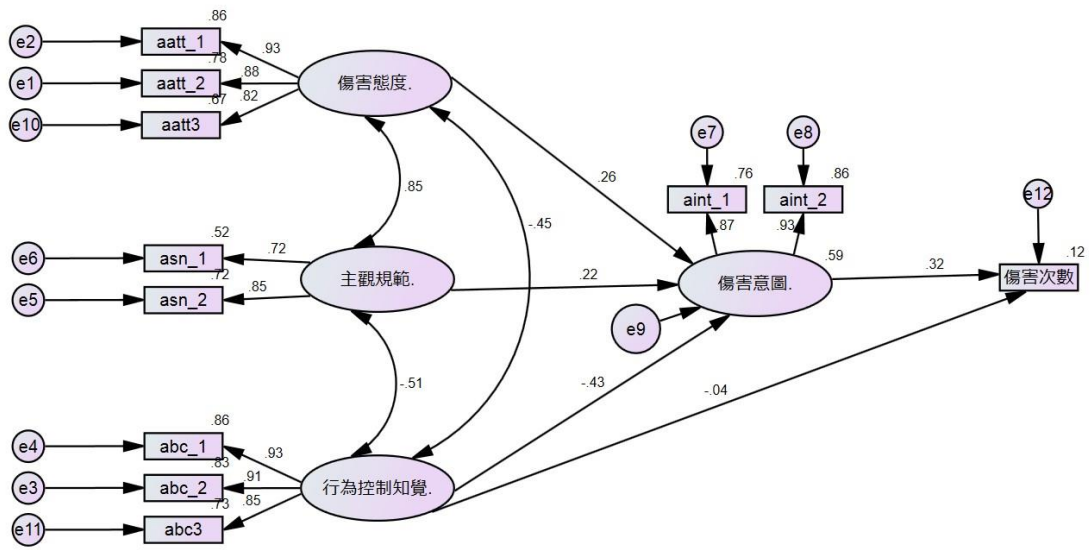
.86
e2
aatt_1
.93
.78
e1
aatt_2
.88
.67
.82
e10
aatt3
傷害態度.
.85
-.45
.26
e7
e8
.76
.86
aint_1
aint_2
.87
.93
e12
.59
.12
.52
e6
asn_1
.72
.72
e5
asn_2
.85
主觀規範.
.22
傷害意圖.
.32
傷害次數
e9
-.51
-.43
-.04
.86
e4
abc_1
.93
.83
.91
e3
abc_2
.73
.85
e11
abc3
行為控制知覺.